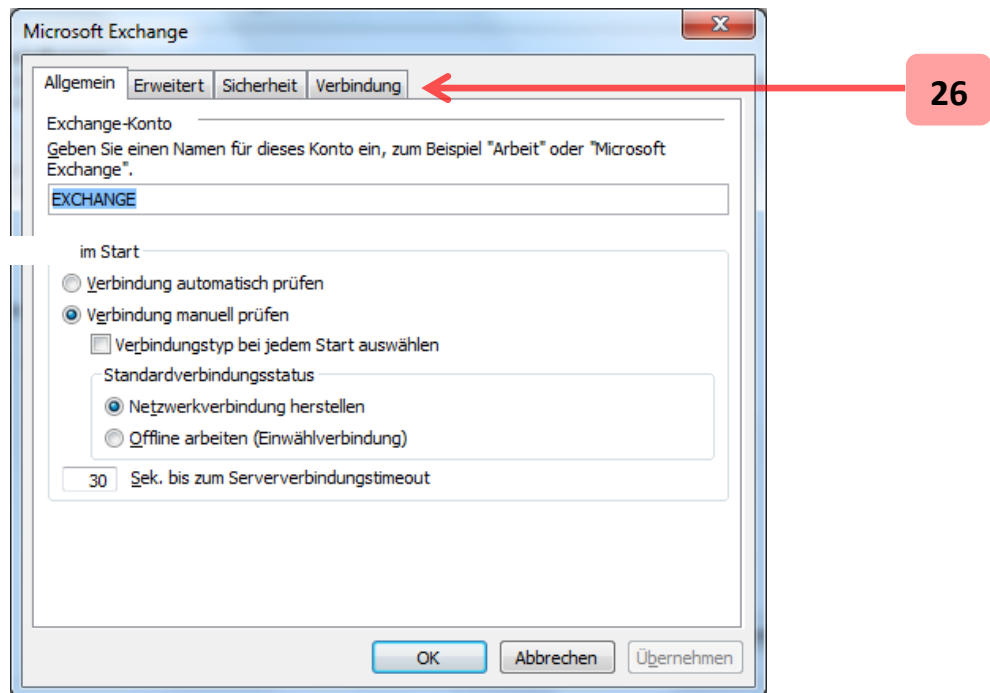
Microsoft Exchange

Allgemein | Erweitert | Sicherheit | Verbindung

26

Exchange-Konto

Geben Sie einen Namen für dieses Konto ein, zum Beispiel "Arbeit" oder "Microsoft Exchange".

EXCHANGE

im Start

Verbindung automatisch prüfen

Verbindung manuell prüfen

Verbindungstyp bei jedem Start auswählen

Standardverbindungsstatus

Netzwerkverbindung herstellen

Offline arbeiten (Einwählverbindung)

30 Sek. bis zum Serververbindungstimeout

OK

Abbrechen

Übernehmen